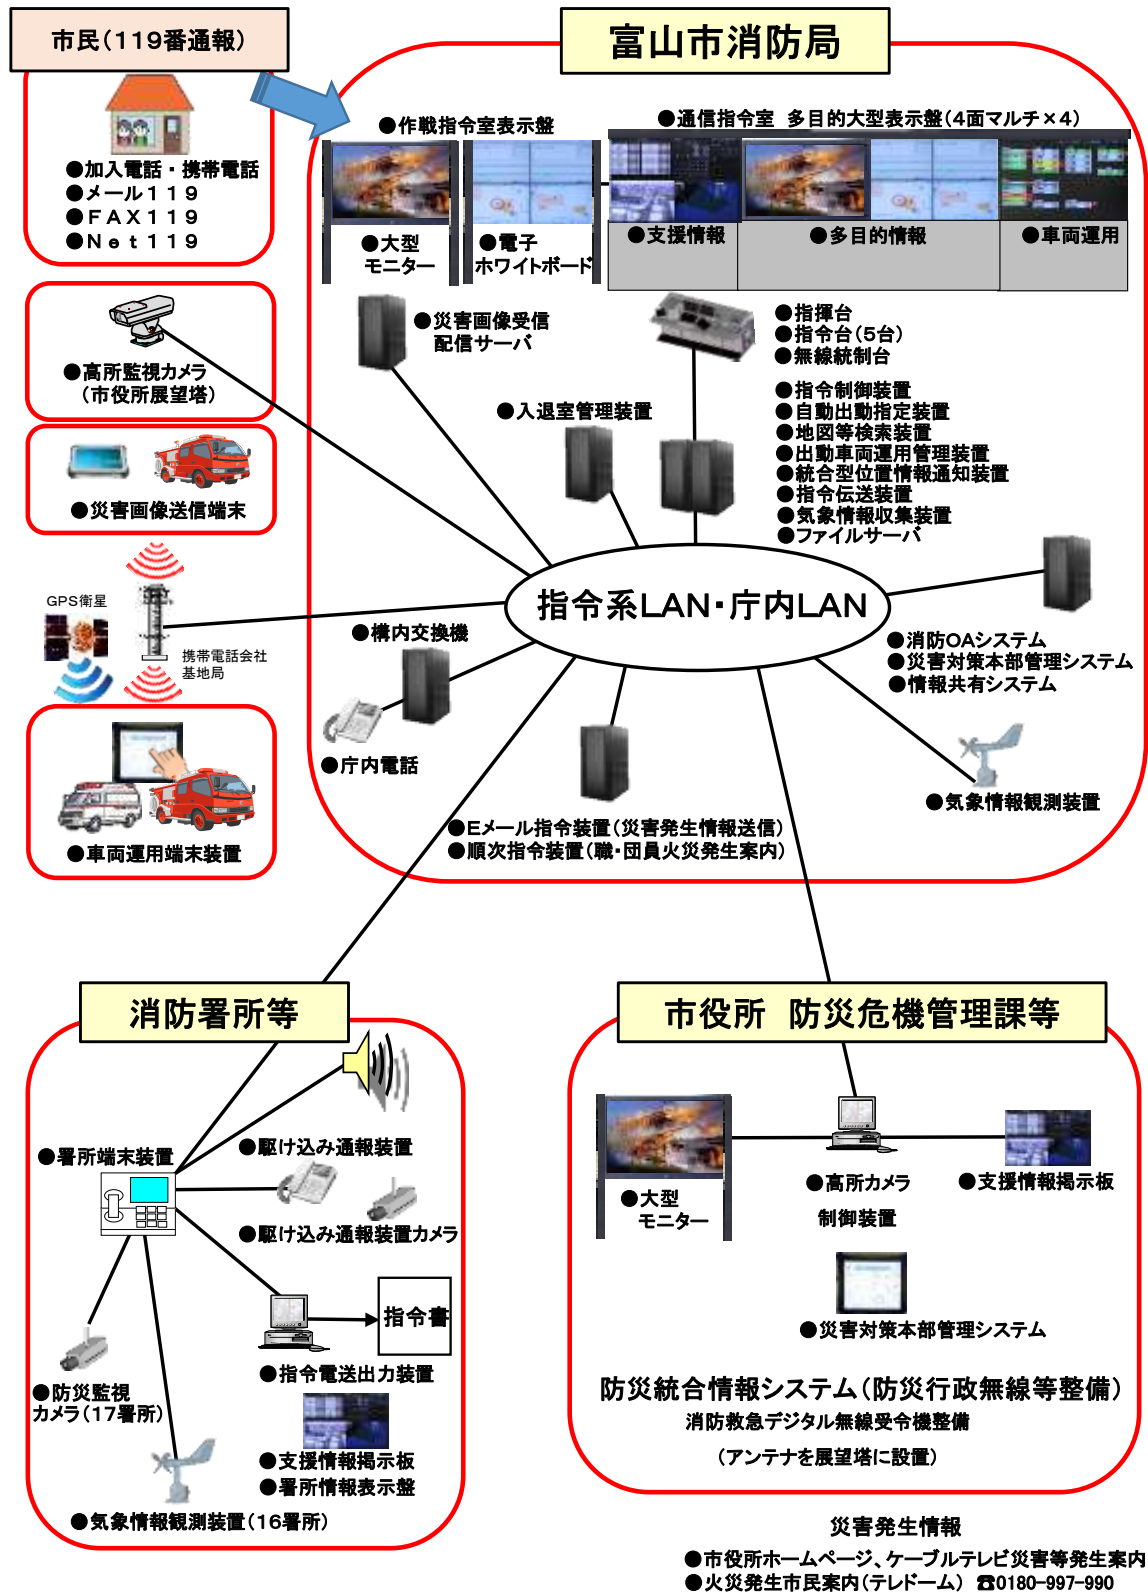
市民(119番通報)

●加入電話・携帯電話
●メール119
●FAX119
●Net119

●高所監視カメラ(市役所展望塔)

●災害画像送信端末

GPS衛星

携帯電話会社基地局

●車両運用端末装置

富山市消防局

●作戦指令室表示盤

●大型モニター

●電子ホワイトボード

●通信指令室 多目的大型表示盤(4面マルチ×4)

●支援情報

●多目的情報

●車両運用

●災害画像受信配信サーバ

●指揮台
●指令台(5台)
●無線統制台

●入退室管理装置

●指令制御装置
●自動出動指定装置
●地図等検索装置
●出動車両運用管理装置
●統合型位置情報通知装置
●指令伝送装置
●気象情報収集装置
●ファイルサーバ

指令系LAN・庁内LAN

●構内交換機

●庁内電話

●消防OAシステム
●災害対策本部管理システム
●情報共有システム

●気象情報観測装置

●Eメール指令装置(災害発生情報送信)
●順次指令装置(職・団員火災発生案内)

消防署所等

●署所端末装置

●駆け込み通報装置

●駆け込み通報装置カメラ

指令書

●指令電送出力装置

●防災監視カメラ(17署所)

●支援情報掲示板
●署所情報表示盤

●気象情報観測装置(16署所)

市役所 防災危機管理課等

●大型モニター

●高所カメラ制御装置

●支援情報掲示板

●災害対策本部管理システム

防災統合情報システム(防災行政無線等整備)
消防救急デジタル無線受令機整備
(アンテナを展望塔に設置)

災害発生情報
●市役所ホームページ、ケーブルテレビ災害等発生案内
●火災発生市民案内(テレドーム) ☎0180-997-990